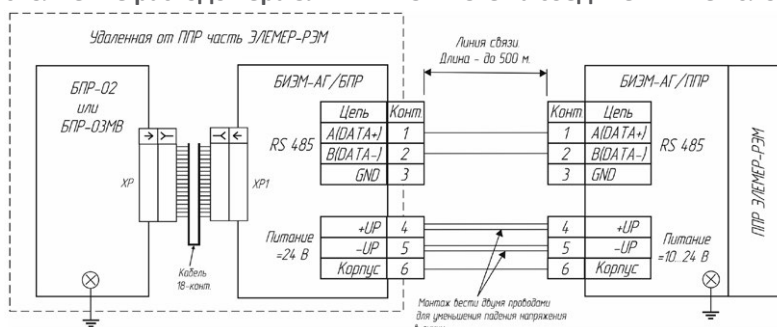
Удаленная от ППР часть ЭЛЕМЕР-РЭМ

Линия связи. Длина - до 500 м.

БПР-02 или БПР-03МВ

XP

БИЭМ-АГ/БПР

XP1

Кабель 18-конт.

| Цепь | Конт |
|---|---|
| A(DATA+) | 1 |
| B(DATA-) | 2 |
| GND | 3 |

RS 485

Питание =24 В

| Цепь | Конт |
|---|---|
| +UP | 4 |
| -UP | 5 |
| Корпус | 6 |

БИЭМ-АГ/ППР

| Конт | Цепь |
|---|---|
| 1 | A(DATA+) |
| 2 | B(DATA-) |
| 3 | GND |

RS 485

| Конт | Цепь |
|---|---|
| 4 | +UP |
| 5 | -UP |
| 6 | Корпус |

Питание =10...24 В

ППР ЭЛЕМЕР-РЭМ

Монтаж вести двумя проводами для уменьшения падения напряжения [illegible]